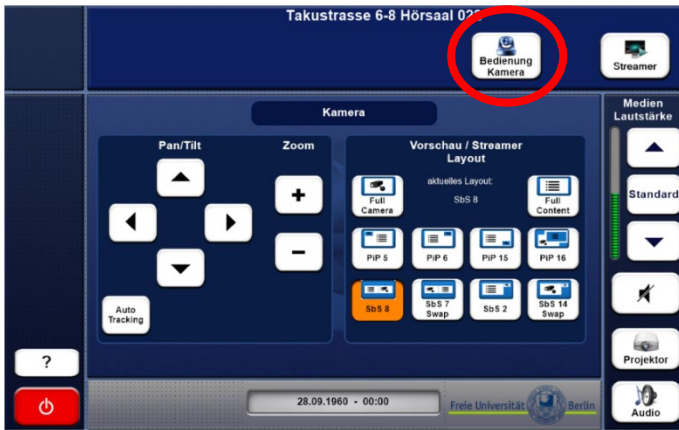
Takustrasse 6-8 Hörsaal 02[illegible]

Bedienung Kamera

Streamer

Kamera

Pan/Tilt

Zoom

+

−

Auto Tracking

Vorschau / Streamer Layout

Full Camera

aktuelles Layout:
SbS 8

Full Content

PiP 5

PiP 6

PiP 15

PiP 16

SbS 8

SbS 7 Swap

SbS 2

SbS 14 Swap

Medien Lautstärke

Standard

?

Projektor

Audio

28.09.1960 - 00:00

Freie Universität Berlin